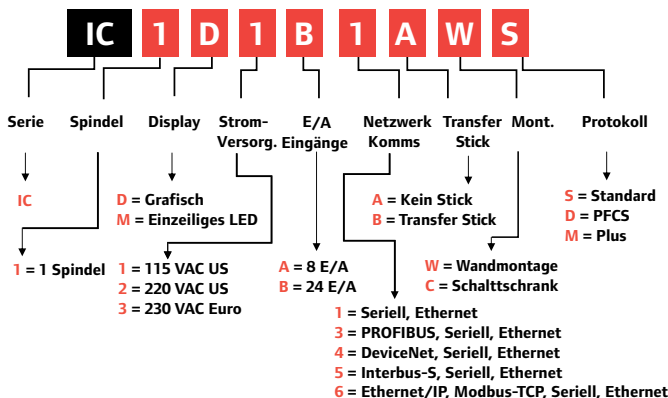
IC 1 D 1 B 1 A W S

Serie

Spindel

Display

Strom-Versorg.

E/A Eingänge

Netzwerk Komms

Transfer Stick

Mont.

Protokoll

IC

D = Grafisch
M = Einzeiliges LED

1 = 1 Spindel

1 = 115 VAC US
2 = 220 VAC US
3 = 230 VAC Euro

A = 8 E/A
B = 24 E/A

A = Kein Stick
B = Transfer Stick

S = Standard
D = PFCS
M = Plus

W = Wandmontage
C = Schalttschrank

1 = Seriell, Ethernet
3 = PROFIBUS, Seriell, Ethernet
4 = DeviceNet, Seriell, Ethernet
5 = Interbus-S, Seriell, Ethernet
6 = Ethernet/IP, Modbus-TCP, Seriell, Ethernet